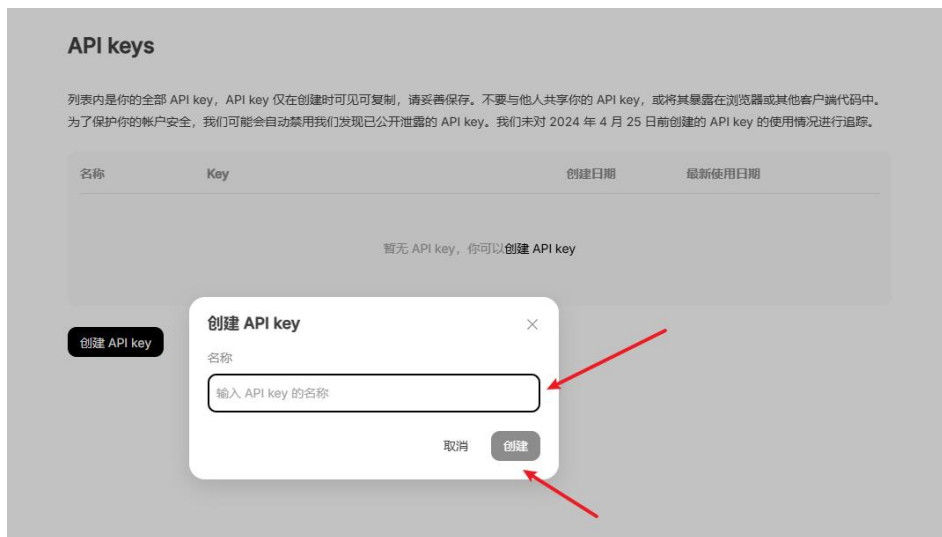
API keys

列表内是你的全部 API key，API key 仅在创建时可见可复制，请妥善保存。不要与他人共享你的 API key，或将其暴露在浏览器或其他客户端代码中。为了保护你的帐户安全，我们可能会自动禁用我们发现已公开泄露的 API key。我们未对 2024 年 4 月 25 日前创建的 API key 的使用情况进行追踪。

| 名称 | Key | 创建日期 | 最新使用日期 |
|---|---|---|---|

暂无 API key，你可以创建 API key

创建 API key

创建 API key

名称

输入 API key 的名称

取消 创建